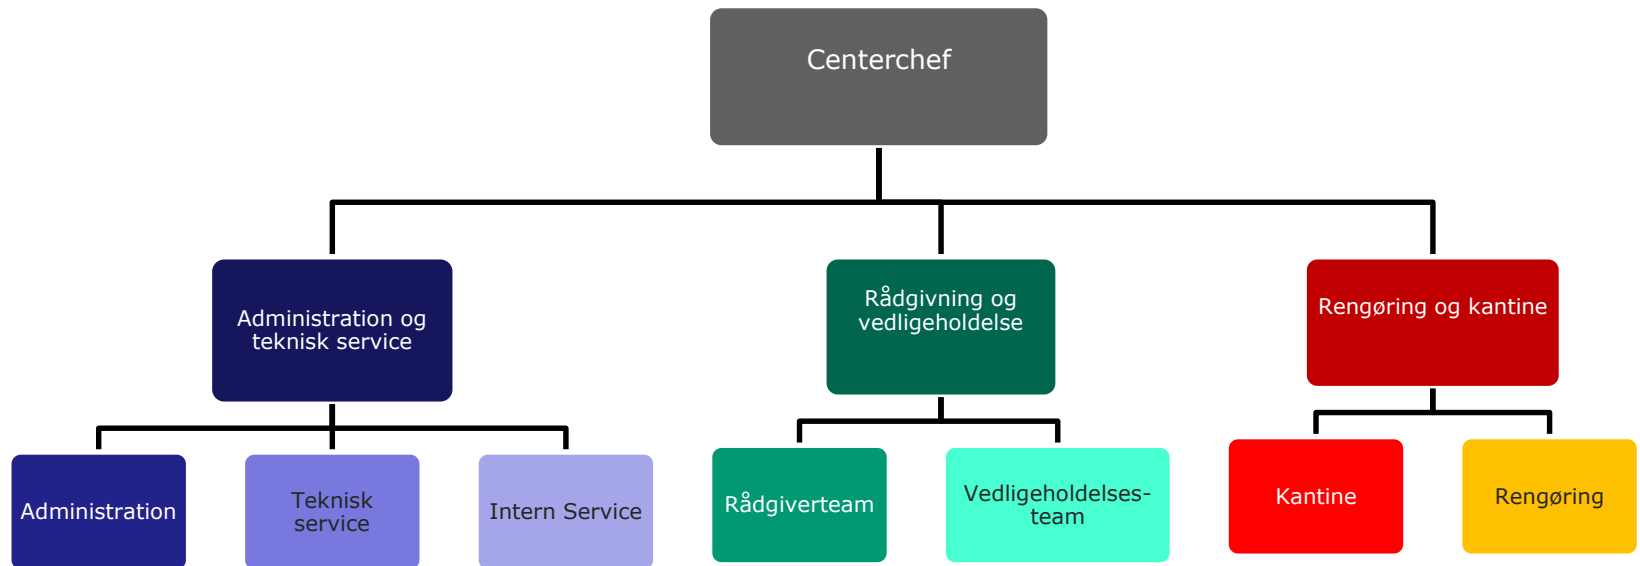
Centerchef

Administration og teknisk service

Rådgivning og vedligeholdelse

Rengøring og kantine

Administration

Teknisk service

Intern Service

Rådgiverteam

Vedligeholdelses-team

Kantine

Rengøring